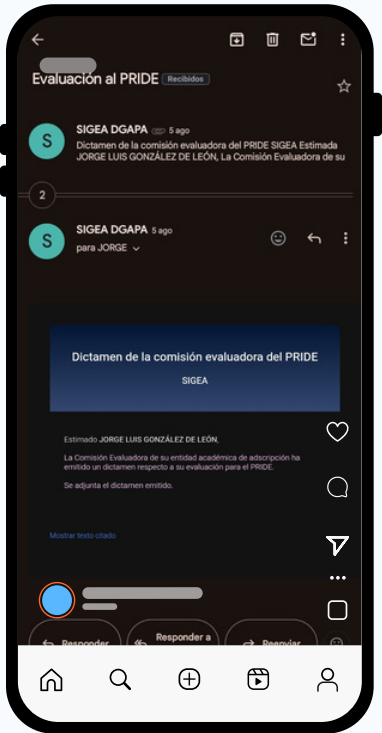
Evaluación al PRIDE Recibidos

S SIGEA DGAPA 5 ago
Dictamen de la comisión evaluadora del PRIDE SIGEA Estimada JORGE LUIS GONZÁLEZ DE LEÓN, La Comisión Evaluadora de su

2

S SIGEA DGAPA 5 ago
para JORGE

Dictamen de la comisión evaluadora del PRIDE
SIGEA

Estimado JORGE LUIS GONZÁLEZ DE LEÓN,

La Comisión Evaluadora de su entidad académica de adscripción ha emitido un dictamen respecto a su evaluación para el PRIDE.

Se adjunta el dictamen emitido.

Mostrar texto citado

Responder   Responder a   Reenviar